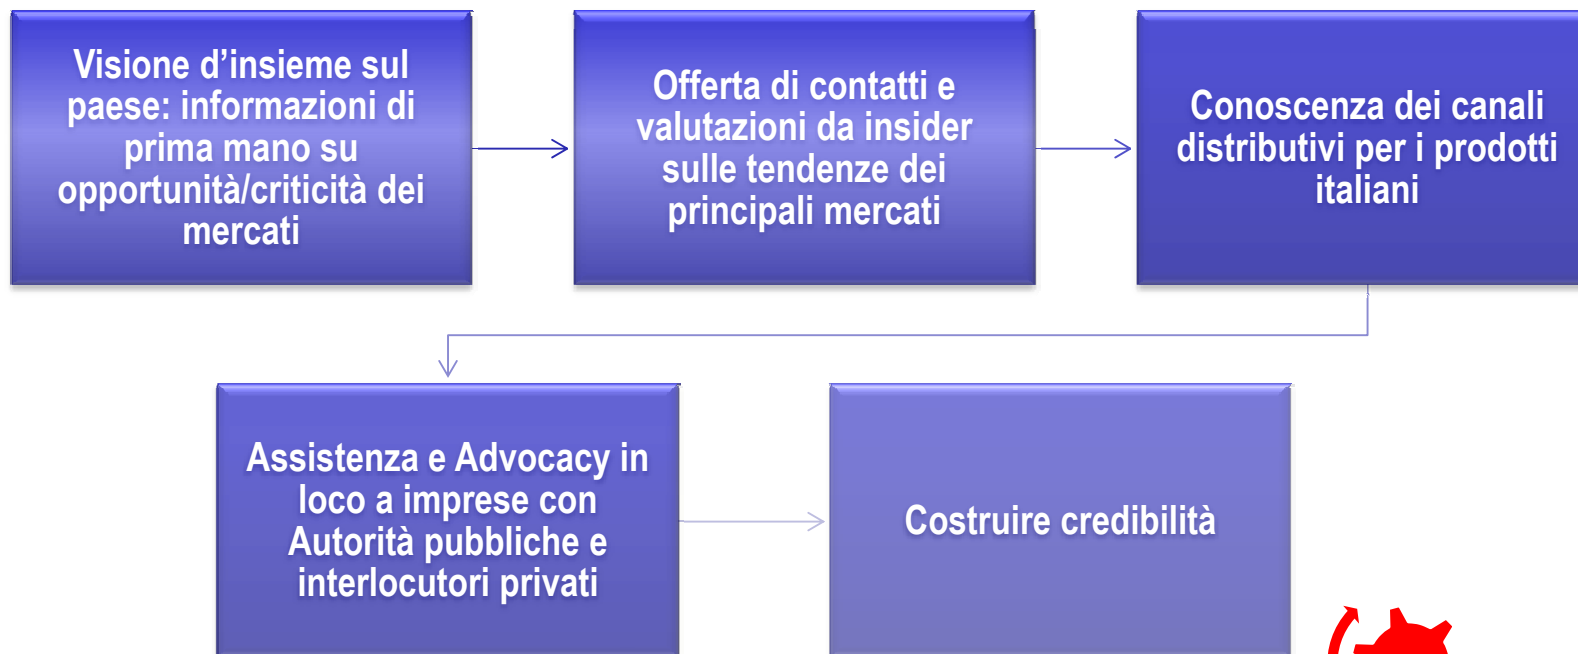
Visione d’insieme sul paese: informazioni di prima mano su opportunità/criticità dei mercati

Offerta di contatti e valutazioni da insider sulle tendenze dei principali mercati

Conoscenza dei canali distributivi per i prodotti italiani

Assistenza e Advocacy in loco a imprese con Autorità pubbliche e interlocutori privati

Costruire credibilità